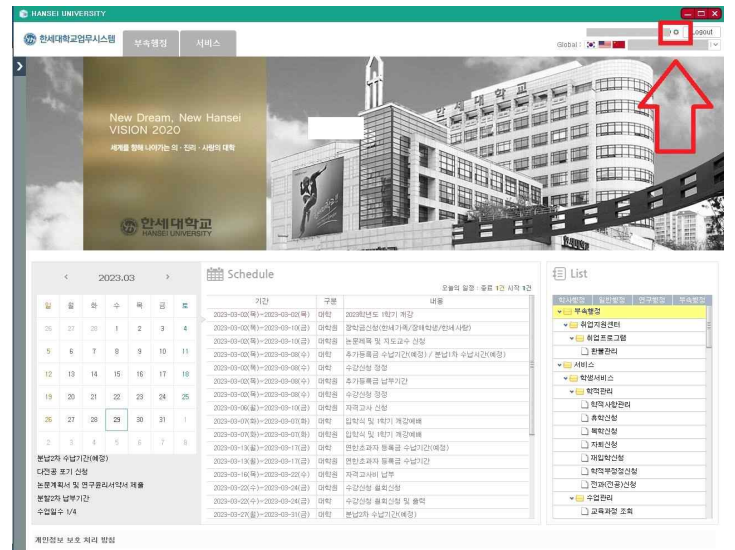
HANSEI UNIVERSITY

한세대학교업무시스템 부속행정 서비스

Logout

Global :

New Dream, New Hansei
VISION 2020
세계를 향해 나아가는 의 · 진리 · 사랑의 대학

한세대학교
HANSEI UNIVERSITY

‹ 2023.03 ›

| 일 | 월 | 화 | 수 | 목 | 금 | 토 |
|---|---|---|---|---|---|---|
| 26 | 27 | 28 | 1 | 2 | 3 | 4 |
| 5 | 6 | 7 | 8 | 9 | 10 | 11 |
| 12 | 13 | 14 | 15 | 16 | 17 | 18 |
| 19 | 20 | 21 | 22 | 23 | 24 | 25 |
| 26 | 27 | 28 | 29 | 30 | 31 | 1 |
| 2 | 3 | 4 | 5 | 6 | 7 | 8 |

분납2차 수납기간(예정)
다전공 포기 신청
논문계획서 및 연구윤리서약서 제출
분납2차 납부기간
수업일수 1/4

Schedule

오늘의 일정 : 종료 1건 시작 1건

| 기간 | 구분 | 내용 |
|---|---|---|
| 2023-03-02(목)~2023-03-02(목) | 대학 | 2023학년도 1학기 개강 |
| 2023-03-02(목)~2023-03-10(금) | 대학원 | 장학금신청(한세가족/장애학생/한세사랑) |
| 2023-03-02(목)~2023-03-10(금) | 대학원 | 논문계획 및 지도교수 신청 |
| 2023-03-02(목)~2023-03-08(수) | 대학원 | 추가등록금 수납기간(예정) / 분납1차 수납기간(예정) |
| 2023-03-02(목)~2023-03-08(수) | 대학 | 수강신청 정정 |
| 2023-03-02(목)~2023-03-08(수) | 대학 | 추가등록금 납부기간 |
| 2023-03-02(목)~2023-03-08(수) | 대학원 | 수강신청 정정 |
| 2023-03-06(월)~2023-03-10(금) | 대학원 | 자격고사 신청 |
| 2023-03-07(화)~2023-03-07(화) | 대학 | 입학식 및 1학기 개강예배 |
| 2023-03-07(화)~2023-03-07(화) | 대학원 | 입학식 및 1학기 개강예배 |
| 2023-03-13(월)~2023-03-17(금) | 대학원 | 면학조교자 등록금 수납기간(예정) |
| 2023-03-13(월)~2023-03-17(금) | 대학원 | 면학조교자 등록금 수납기간 |
| 2023-03-16(목)~2023-03-22(수) | 대학원 | 자격고사비 납부 |
| 2023-03-22(수)~2023-03-24(금) | 대학 | 수강신청 철회신청 |
| 2023-03-22(수)~2023-03-24(금) | 대학원 | 수강신청 철회신청 및 출력 |
| 2023-03-27(월)~2023-03-31(금) | 대학원 | 분납2차 수납기간(예정) |

List

학사행정 일반행정 연구행정 부속행정

부속행정
취업지원센터
취업프로그램
환불관리
서비스
학생서비스
학적관리
학적사항관리
휴학신청
복학신청
자퇴신청
재입학신청
학적부정정신청
전과(전공)신청
수업관리
교육과정 조회

개인정보 보호 처리 방침